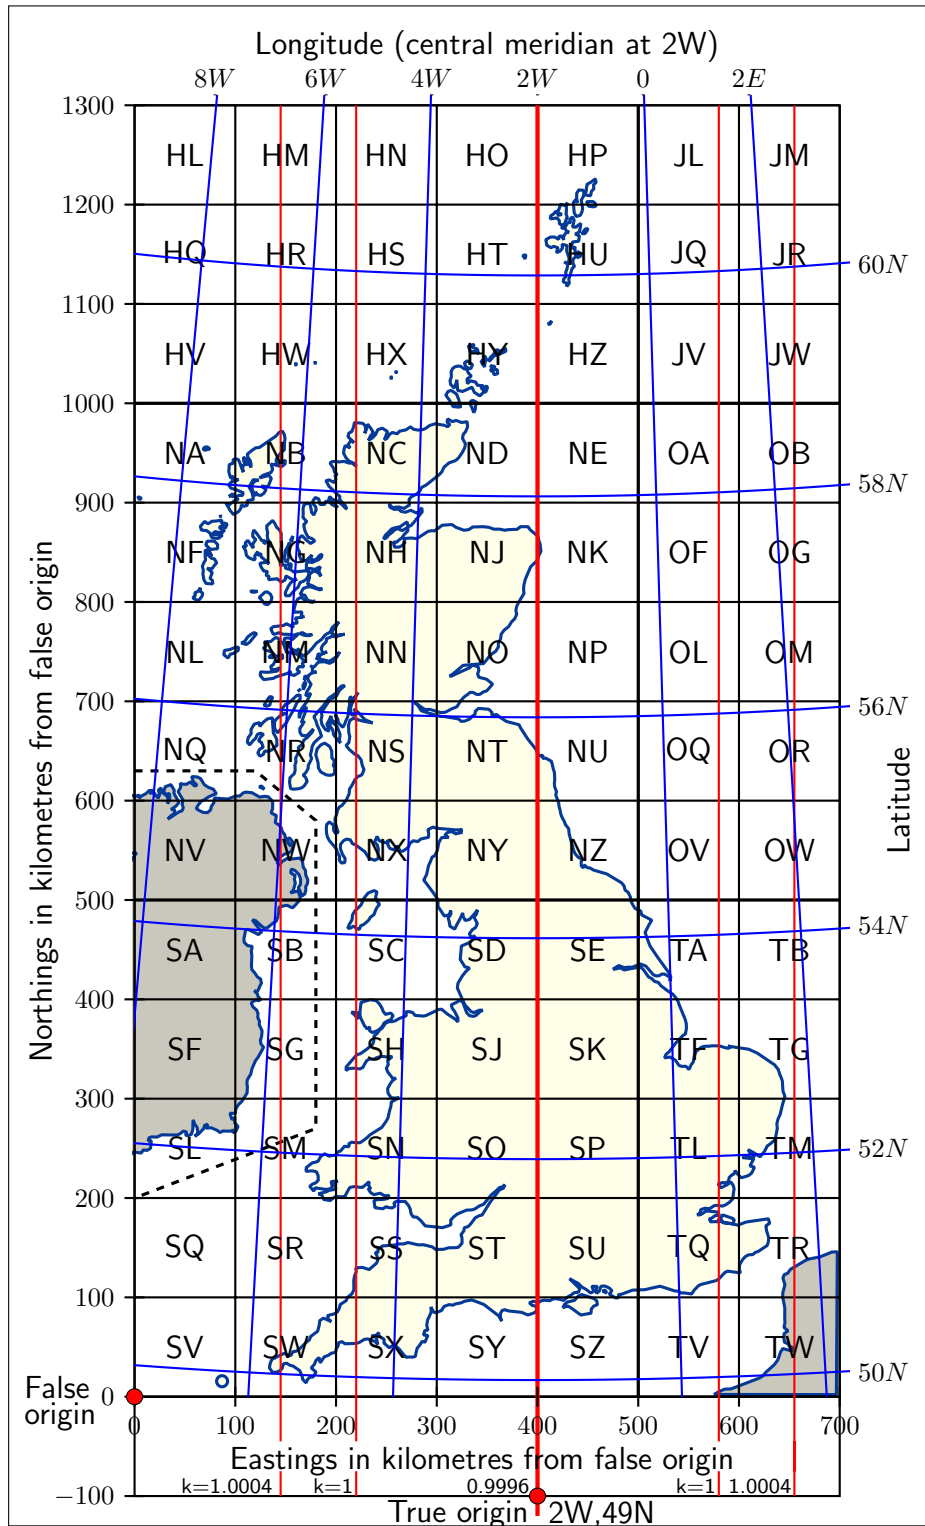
Longitude (central meridian at 2W)

$8W$ $6W$ $4W$ $2W$ $0$ $2E$

| HL | HM | HN | HO | HP | JL | JM |
|---|---|---|---|---|---|---|
| HQ | HR | HS | HT | HU | JQ | JR |
| HV | HW | HX | HY | HZ | JV | JW |
| NA | NB | NC | ND | NE | OA | OB |
| NF | NG | NH | NJ | NK | OF | OG |
| NL | NM | NN | NO | NP | OL | OM |
| NQ | NR | NS | NT | NU | OQ | OR |
| NV | NW | NX | NY | NZ | OV | OW |
| SA | SB | SC | SD | SE | TA | TB |
| SF | SG | SH | SJ | SK | TF | TG |
| SL | SM | SN | SO | SP | TL | TM |
| SQ | SR | SS | ST | SU | TQ | TR |
| SV | SW | SX | SY | SZ | TV | TW |

1300 1200 1100 1000 900 800 700 600 500 400 300 200 100 0 $-100$

Northings in kilometres from false origin

$60N$ $58N$ $56N$ $54N$ $52N$ $50N$

Latitude

False origin

0 100 200 300 400 500 600 700

Eastings in kilometres from false origin

k=1.0004 k=1 0.9996 k=1 1.0004

True origin 2W,49N